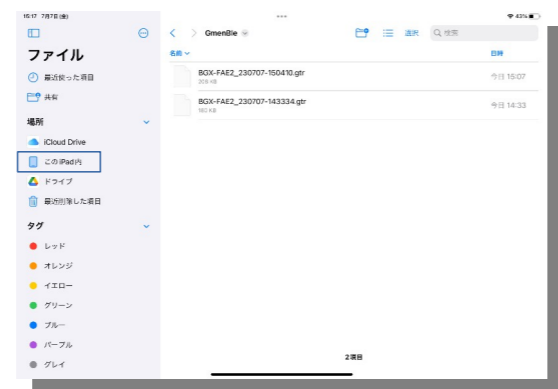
15:17 7月7日(金)
43%

ファイル
最近使った項目
共有

場所
iCloud Drive
このiPad内
ドライブ
最近削除した項目

タグ
レッド
オレンジ
イエロー
グリーン
ブルー
パープル
グレイ

GmenBle
選択
検索
名前
日付

BGX-FAE2_230707-150410.gtr
209 KB
今日 15:07

BGX-FAE2_230707-143334.gtr
182 KB
今日 14:33

2項目